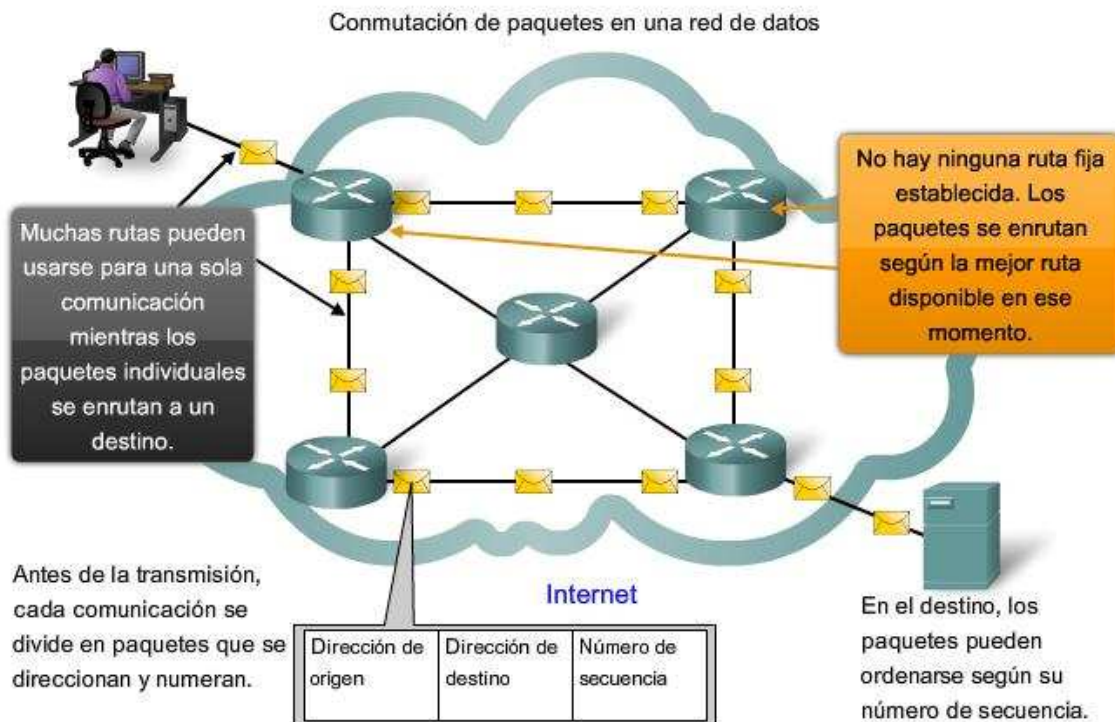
Conmutación de paquetes en una red de datos

Muchas rutas pueden usarse para una sola comunicación mientras los paquetes individuales se enrutan a un destino.

No hay ninguna ruta fija establecida. Los paquetes se enrutan según la mejor ruta disponible en ese momento.

Internet

Antes de la transmisión, cada comunicación se divide en paquetes que se direccionan y numeran.

| Dirección de origen | Dirección de destino | Número de secuencia |
|---|---|---|

En el destino, los paquetes pueden ordenarse según su número de secuencia.